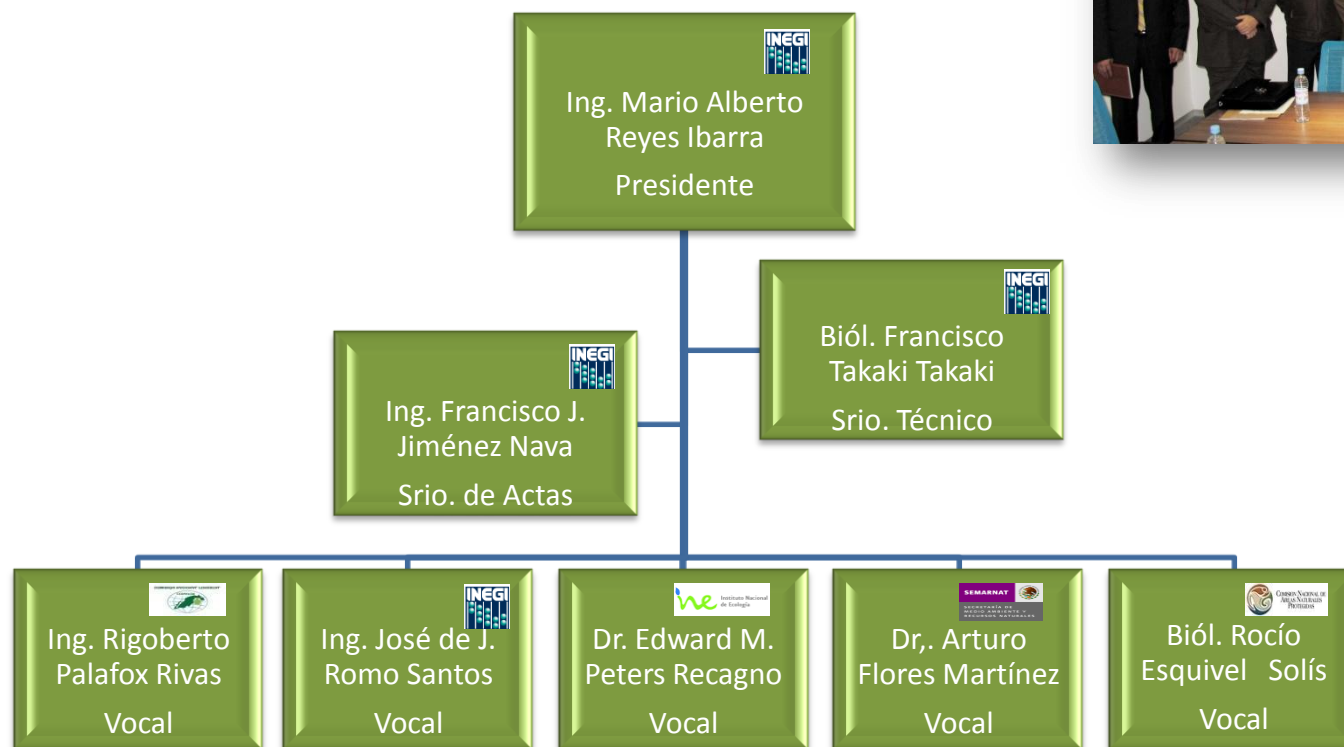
INEGI

Ing. Mario Alberto Reyes Ibarra

Presidente

INEGI

Biól. Francisco Takaki Takaki

Srio. Técnico

INEGI

Ing. Francisco J. Jiménez Nava

Srio. de Actas

Ing. Rigoberto Palafox Rivas

Vocal

INEGI

Ing. José de J. Romo Santos

Vocal

ine Instituto Nacional de Ecología

Dr. Edward M. Peters Recagno

Vocal

SEMARNAT SECRETARÍA DE MEDIO AMBIENTE Y RECURSOS NATURALES

Dr,. Arturo Flores Martínez

Vocal

Comisión Nacional de Áreas Naturales Protegidas

Biól. Rocío Esquivel Solís

Vocal